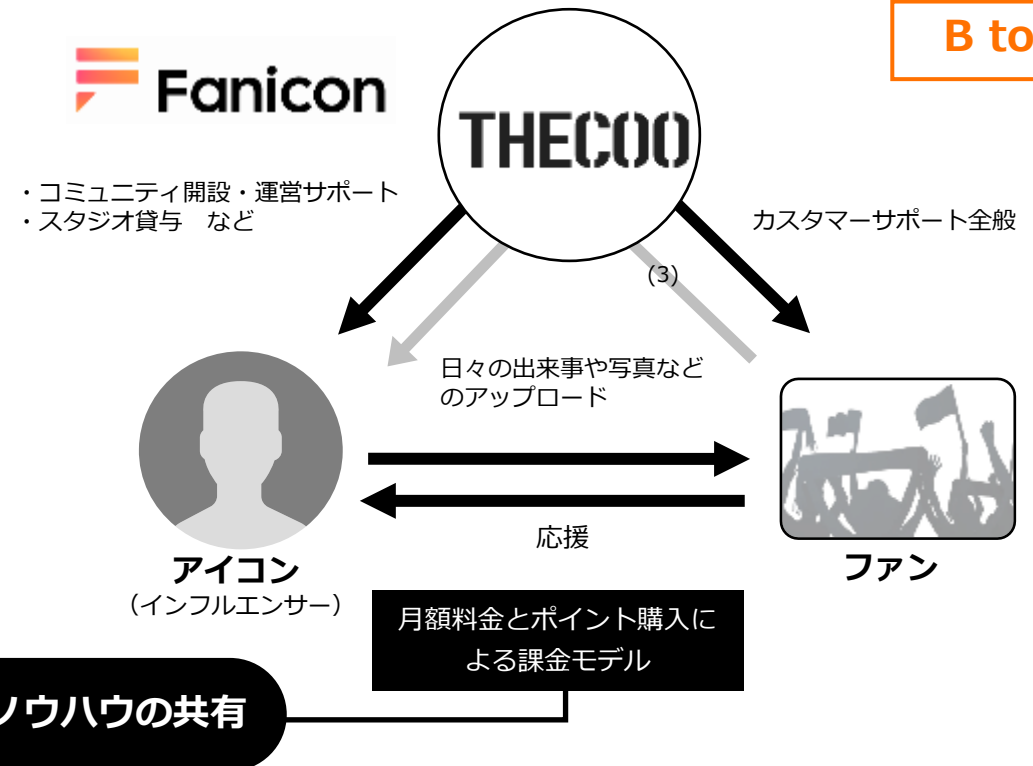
B to

Fanicon

THECOO

・コミュニティ開設・運営サポート
・スタジオ貸与　など

カスタマーサポート全般

(3)

日々の出来事や写真などのアップロード

応援

アイコン
（インフルエンサー）

ファン

月額料金とポイント購入による課金モデル

ノウハウの共有